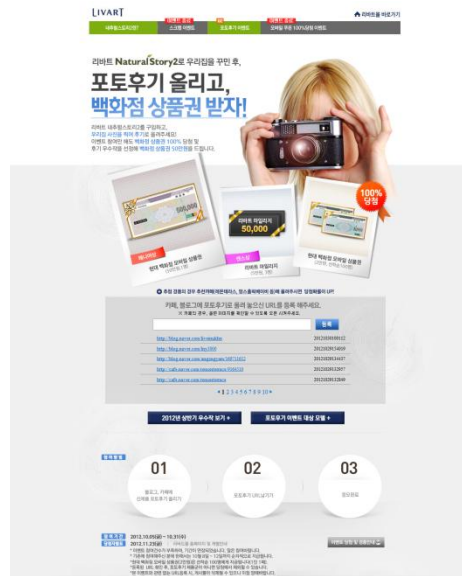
LIVART

리바트 바로가기

네추럴스토리2란? | 소프원 이벤트 | 포토후기 이벤트 | 모바일 쿠폰 100%당첨 이벤트

리바트 Natural Story2로 우리집을 꾸민 후,

포토후기 올리고,
백화점 상품권 받자!

리바트 네추럴스토리2를 구입하고, 우리집 사진을 찍어 후기로 올려주세요! 이벤트 참여만 해도 백화점 상품권 100% 당첨 및 후기 우수작을 선정해 백화점 상품권 50만원을 드립니다.

100% 당첨

현대 백화점 모바일 상품권

리바트 마일리지 50,000

현대 백화점 모바일 상품권

카페, 블로그에 포토후기로 올려 놓으신 URL을 등록 해주세요.

등록

http://blog.naver.com/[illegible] 2012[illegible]
http://blog.naver.com/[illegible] 2012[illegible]
http://blog.naver.com/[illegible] 2012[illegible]
http://cafe.naver.com/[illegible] 2012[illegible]
http://cafe.naver.com/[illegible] 2012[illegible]

1 2 3 4 5 6 7 8 9 10

2012년 상반기 우수작 보기 +

포토후기 이벤트 대상 모델 +

01
블로그, 카페에 신제품 포토후기 올리기

02
포토후기 URL 남기기

03
경품증정

2012.10.05(금) ~ 10.31(수)
2012.11.23(금)

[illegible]